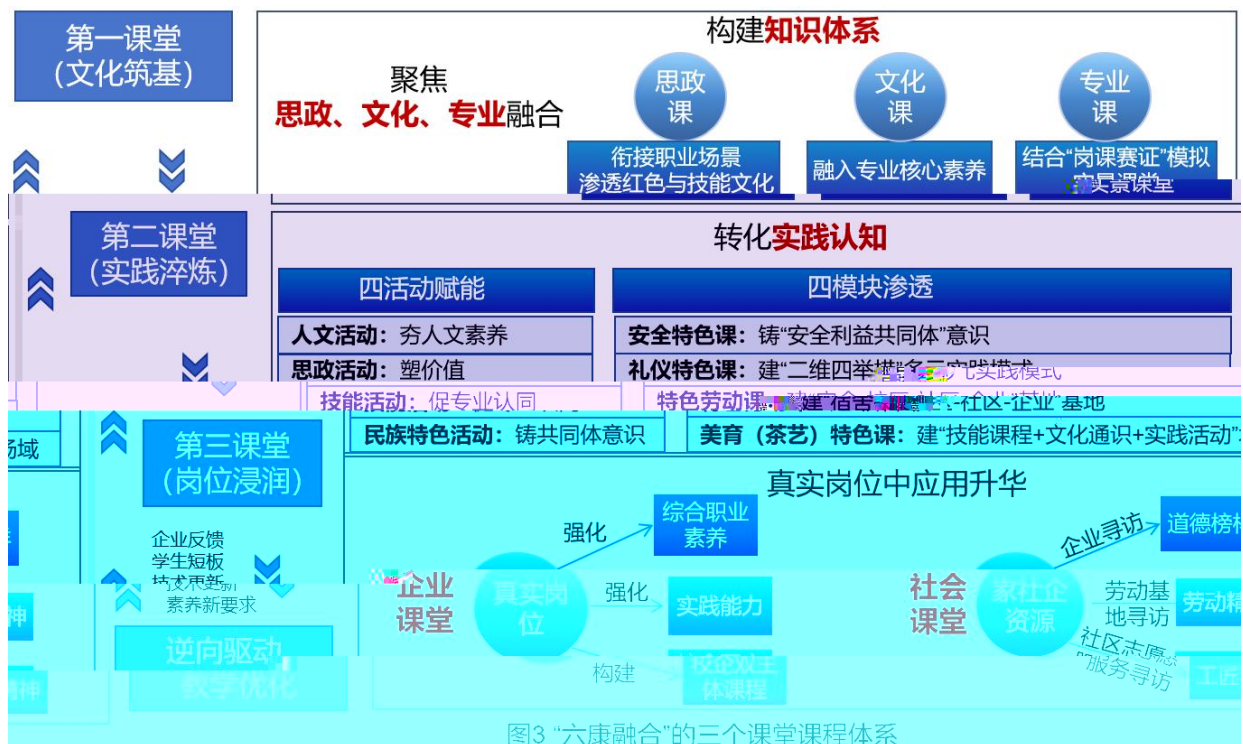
第一课堂
（文化筑基）

构建知识体系

聚焦
思政、文化、专业融合

思政课
文化课
专业课

衔接职业场景
渗透红色与技能文化

融入专业核心素养

结合"岗课赛证"模拟
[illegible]实景课堂

第二课堂
（实践淬炼）

转化实践认知

四活动赋能

四模块渗透

人文活动：夯人文素养

安全特色课：铸"安全利益共同体"意识

思政活动：塑价值

礼仪特色课：建"二维四举措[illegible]实践模式

技能活动：促专业认同

特色劳动课：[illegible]建"宿舍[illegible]社区-企业"基地

民族特色活动：铸共同体意识

美育（茶艺）特色课：建"技能课程+文化通识+实践活动"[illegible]

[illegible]域

第三课堂
（岗位浸润）

真实岗位中应用升华

企业反馈
学生短板
技术更新
素养新要求

逆向驱动
教学优化

强化
综合职业素养

企业课堂
真实岗位

强化
实践能力

构建
校企双主体课程

社会课堂
家社企资源

企业寻访
道德榜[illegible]

劳动基地寻访
劳动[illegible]

社区志愿服务寻访
工匠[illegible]

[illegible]神

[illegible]神

图3 "六康融合"的三个课堂课程体系